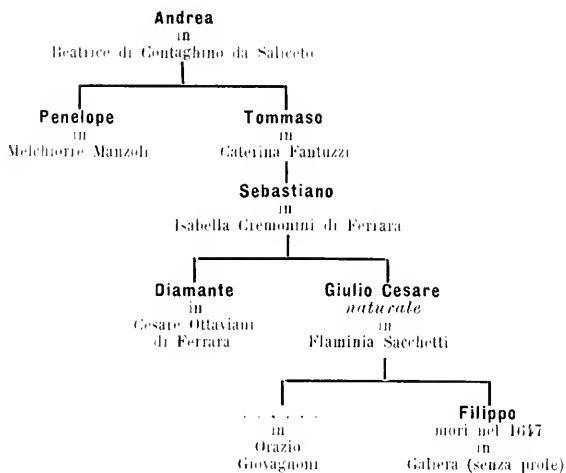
Andrea
in
Beatrice di Gontaghino da Saliceto

Penelope
in
Melchiorre Manzoli

Tommaso
in
Caterina Fantuzzi

Sebastiano
in
Isabella Cremonini di Ferrara

Diamante
in
Cesare Ottaviani
di Ferrara

Giulio Cesare
*naturale*
in
Flaminia Sacchetti

. . . . . . .
in
Orazio
Giovagnoni

Filippo
morì nel 1647
in
Gabera (senza prole)